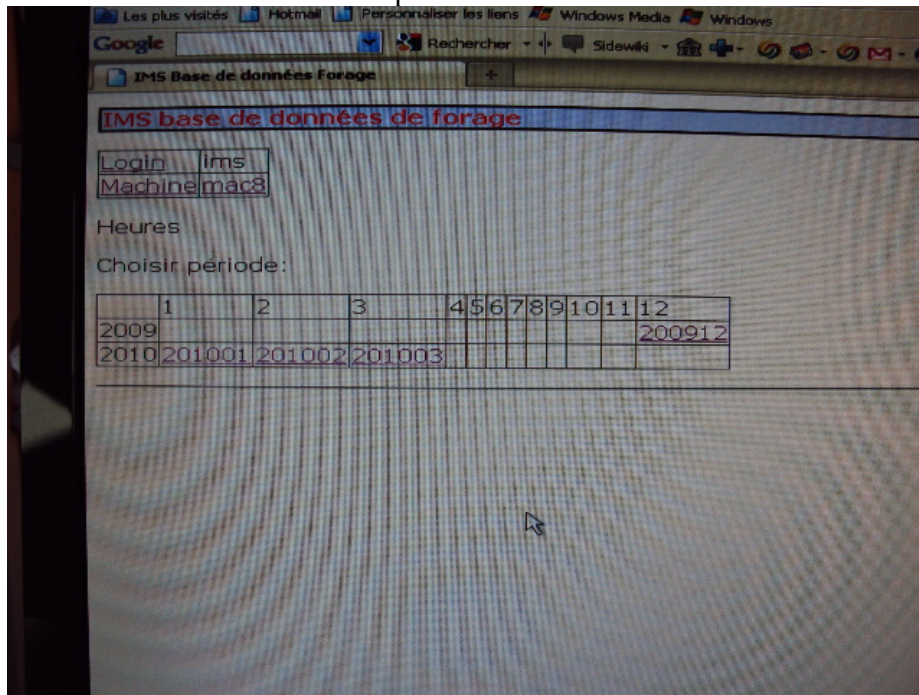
Les plus visités Hotmail Personnaliser les liens Windows Media Windows

Google Rechercher Sidewiki

IMS Base de données Forage

IMS base de données de forage

| Login | ims |
|---|---|
| Machine | mac8 |

Heures

Choisir période:

| | 1 | 2 | 3 | 4 | 5 | 6 | 7 | 8 | 9 | 10 | 11 | 12 |
|---|---|---|---|---|---|---|---|---|---|---|---|---|
| 2009 | | | | | | | | | | | | 200912 |
| 2010 | 201001 | 201002 | 201003 | | | | | | | | | |